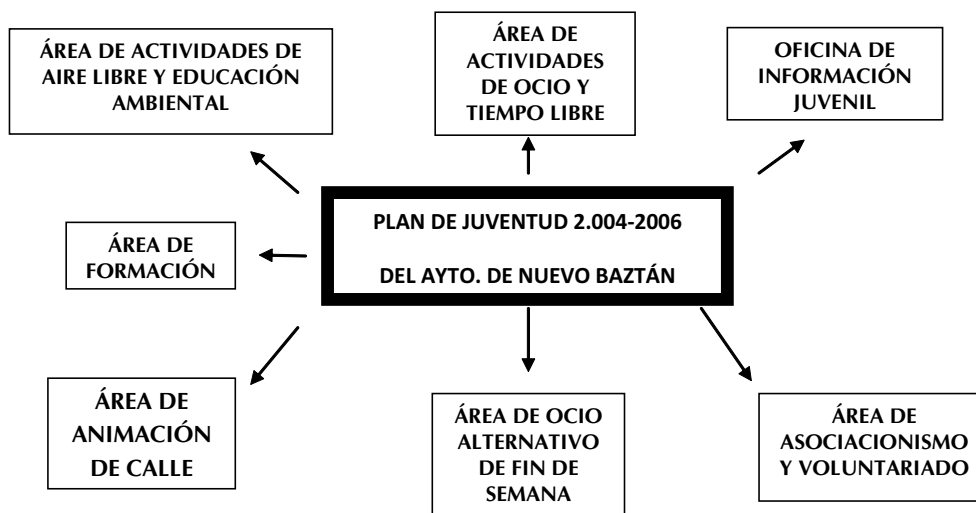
ÁREA DE ACTIVIDADES DE AIRE LIBRE Y EDUCACIÓN AMBIENTAL

ÁREA DE ACTIVIDADES DE OCIO Y TIEMPO LIBRE

OFICINA DE INFORMACIÓN JUVENIL

ÁREA DE FORMACIÓN

PLAN DE JUVENTUD 2.004-2006

DEL AYTO. DE NUEVO BAZTÁN

ÁREA DE ANIMACIÓN DE CALLE

ÁREA DE OCIO ALTERNATIVO DE FIN DE SEMANA

ÁREA DE ASOCIACIONISMO Y VOLUNTARIADO